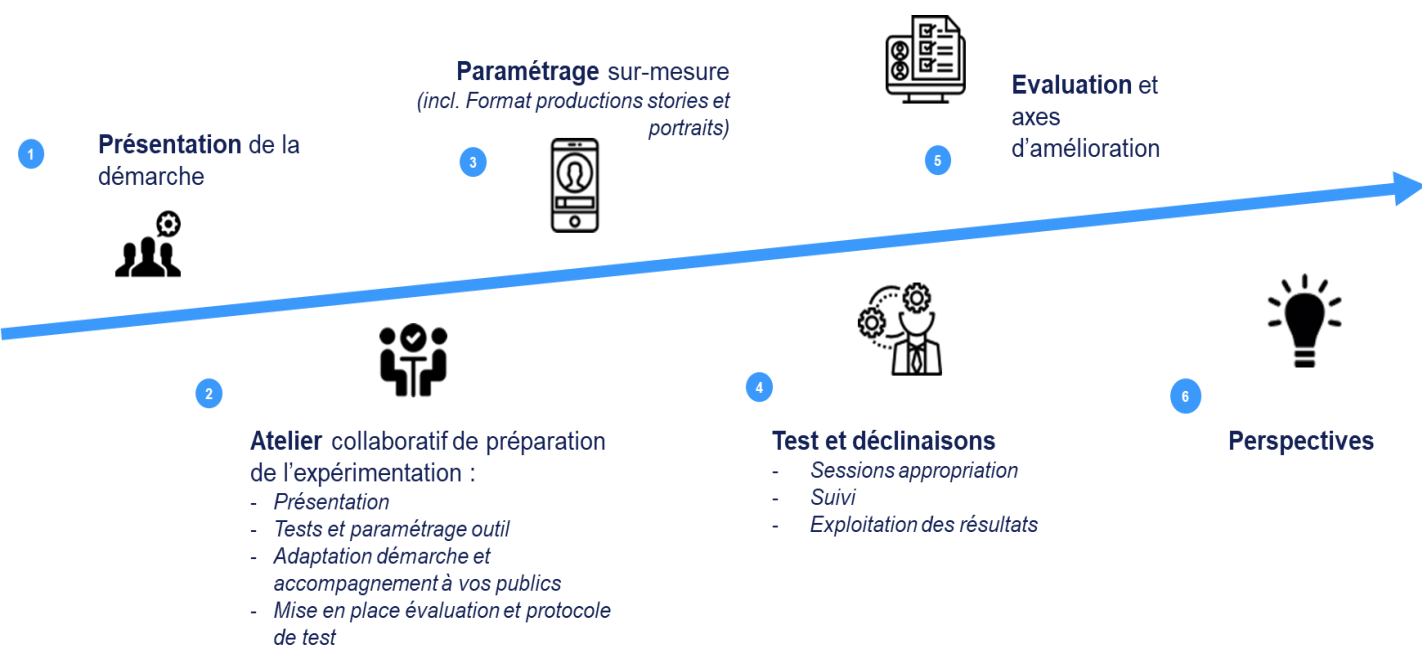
1

**Présentation** de la démarche

2

**Atelier** collaboratif de préparation de l'expérimentation :
- *Présentation*
- *Tests et paramétrage outil*
- *Adaptation démarche et accompagnement à vos publics*
- *Mise en place évaluation et protocole de test*

3

**Paramétrage** sur-mesure
*(incl. Format productions stories et portraits)*

4

**Test et déclinaisons**
- *Sessions appropriation*
- *Suivi*
- *Exploitation des résultats*

5

**Evaluation** et axes d'amélioration

6

**Perspectives**